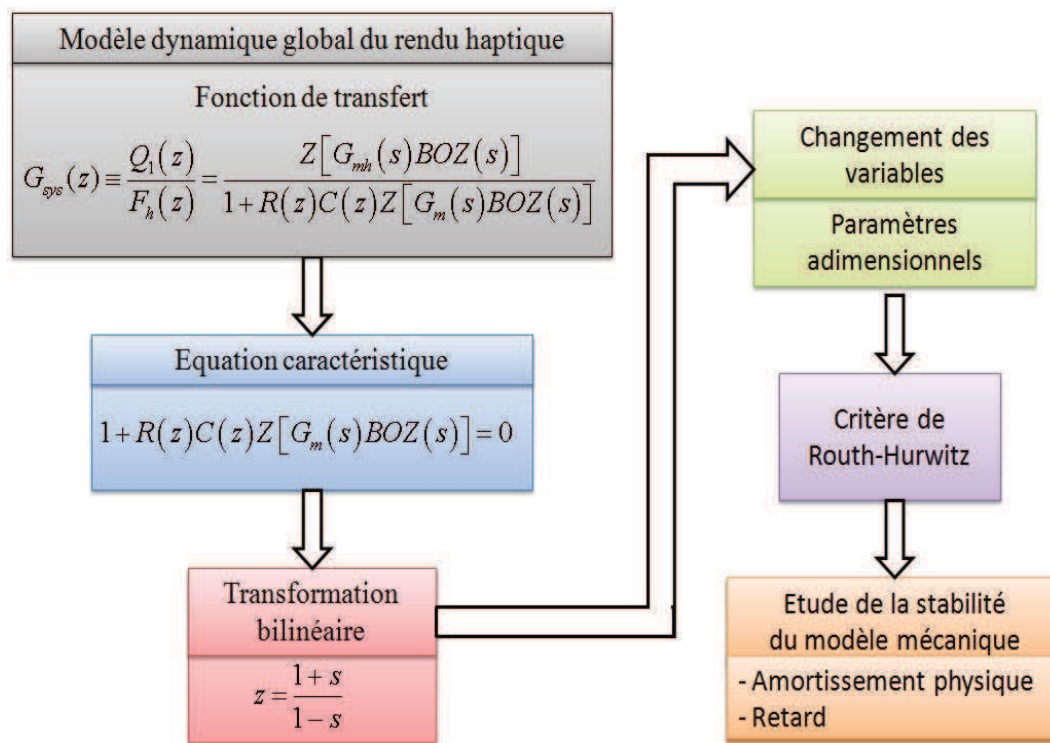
Modèle dynamique global du rendu haptique

Fonction de transfert

$G_{sys}(z) \equiv \frac{Q_1(z)}{F_h(z)} = \frac{Z\left[G_{mh}(s)BOZ(s)\right]}{1+R(z)C(z)Z\left[G_m(s)BOZ(s)\right]}$

Equation caractéristique

$1+R(z)C(z)Z\left[G_m(s)BOZ(s)\right]=0$

Transformation bilinéaire

$z=\frac{1+s}{1-s}$

Changement des variables

Paramètres adimensionnels

Critère de Routh-Hurwitz

Etude de la stabilité du modèle mécanique

- Amortissement physique
- Retard